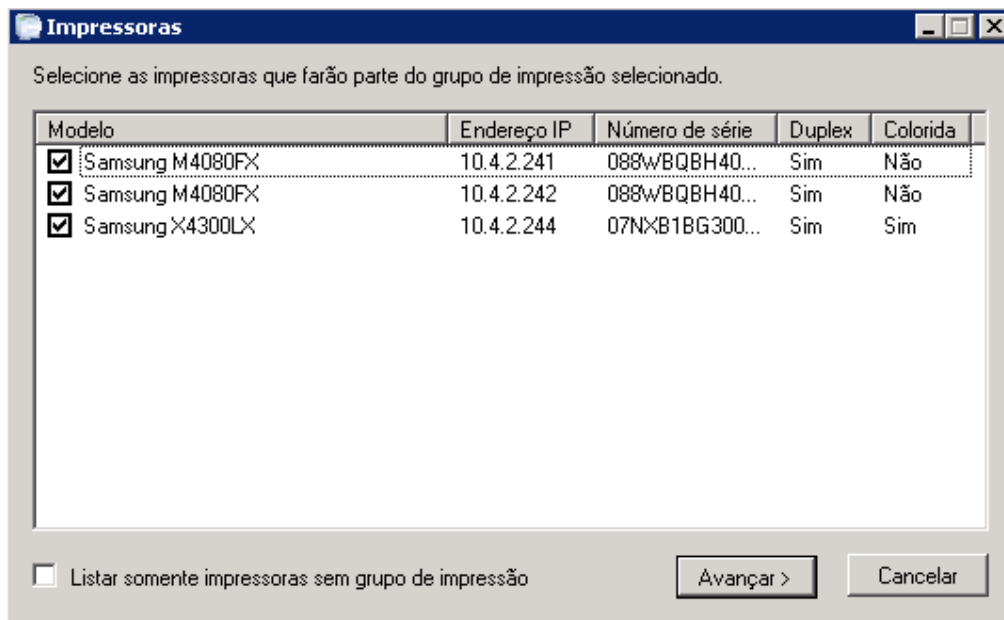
Impressoras

Selecione as impressoras que farão parte do grupo de impressão selecionado.

| Modelo | Endereço IP | Número de série | Duplex | Colorida |
|---|---|---|---|---|
| ☑ Samsung M4080FX | 10.4.2.241 | 088WBQBH40... | Sim | Não |
| ☑ Samsung M4080FX | 10.4.2.242 | 088WBQBH40... | Sim | Não |
| ☑ Samsung X4300LX | 10.4.2.244 | 07NXB1BG300... | Sim | Sim |

☐ Listar somente impressoras sem grupo de impressão

Avançar >

Cancelar